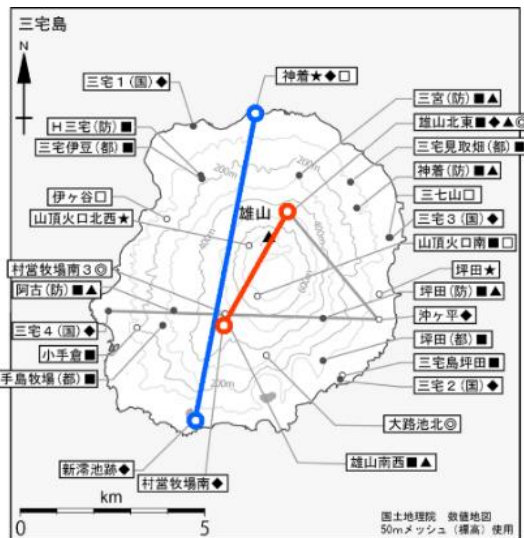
三宅島

N

三宅１（国）◆
神着★◆□
Ｈ三宅（防）■
三宅伊豆（都）■
伊ヶ谷□
山頂火口北西★
三宮（防）■▲
雄山北東■◆▲◎
三宅見取畑（都）■
神着（防）■▲
三七山□
三宅３（国）◆
山頂火口南■□
雄山
村営牧場南３◎
阿古（防）■▲
坪田★
坪田（防）■▲
沖ヶ平◆
三宅４（国）◆
小手倉■
手島牧場（都）■
坪田（都）■
三宅島坪田■
三宅２（国）◆
大路池北◎
雄山南西■▲
新澪池跡◆
村営牧場南◆

200m
400m
600m

km
0
5

国土地理院　数値地図
50mメッシュ（標高）使用